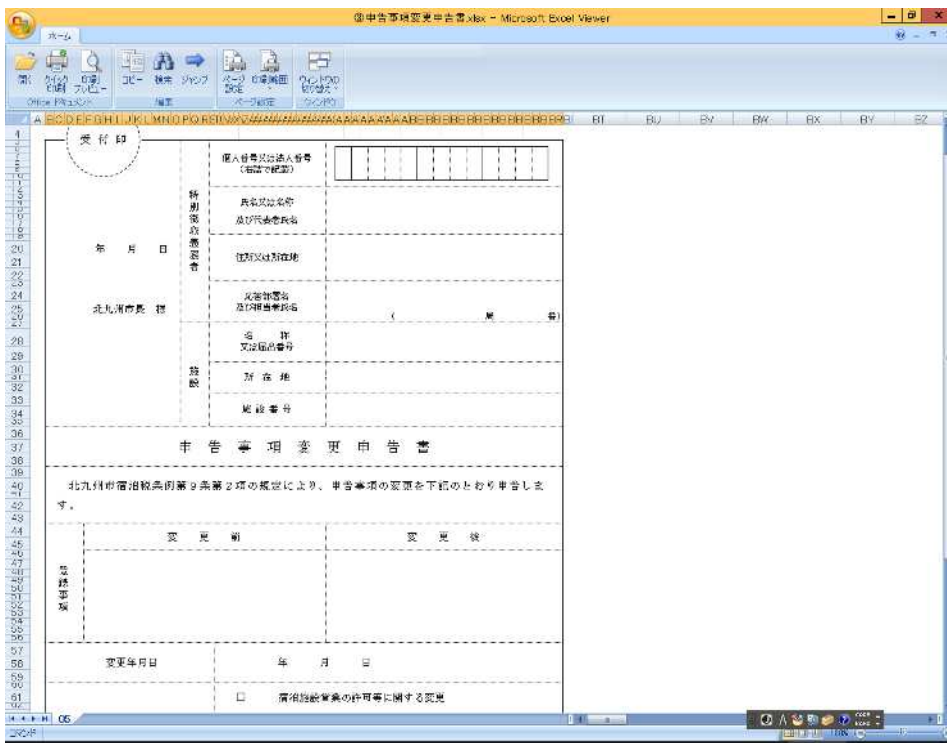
⑤申告事項変更申告書.xlsx - Microsoft Excel Viewer

ホーム

開く クイック印刷 印刷プレビュー コピー 検索 ジャンプ ページ設定 印刷範囲 ウィンドウの切り替え

Office ドキュメント 編集 ページ設定 ウィンドウ

BT BU BV BW BX BY BZ

受付印

年 月 日

北九州市長 様

特別徴収義務者

個人番号又は法人番号（右詰で記載）

氏名又は名称及び代表者氏名

住所又は所在地

担当部署名及び担当者氏名

（ 局 番）

施設

名称又は屋号

所在地

施設番号

申告事項変更申告書

北九州市宿泊税条例第９条第２項の規定により、申告事項の変更を下記のとおり申告します。

変更事項

| 変更前 | 変更後 |
|---|---|
| | |

変更年月日 年 月 日

□ 宿泊施設営業の許可等に関する変更

05

コマンド